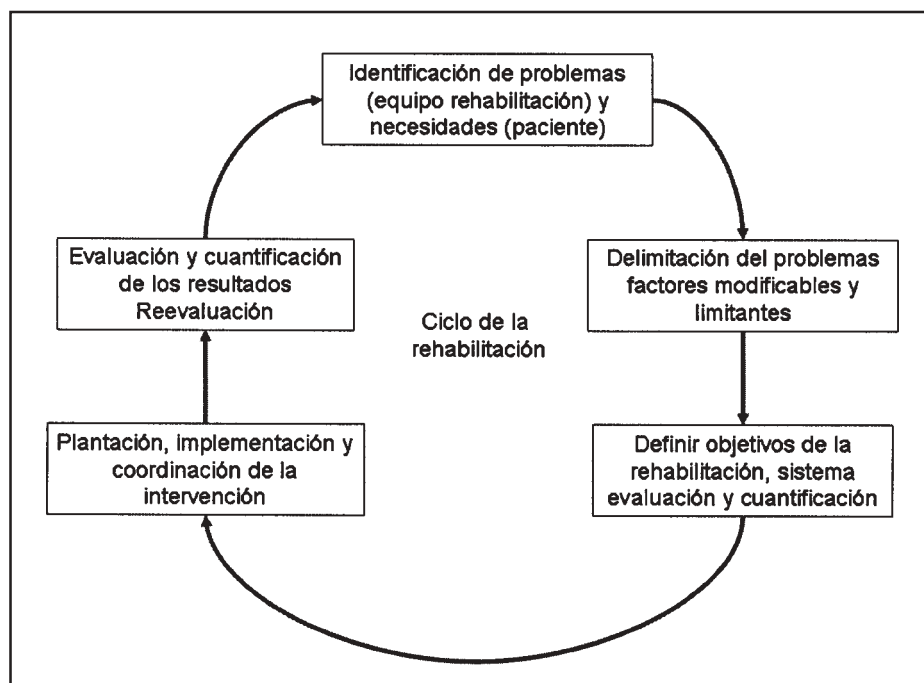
Identificación de problemas (equipo rehabilitación) y necesidades (paciente)

Delimitación del problemas factores modificables y limitantes

Definir objetivos de la rehabilitación, sistema evaluación y cuantificación

Plantación, implementación y coordinación de la intervención

Evaluación y cuantificación de los resultados Reevaluación

Ciclo de la rehabilitación